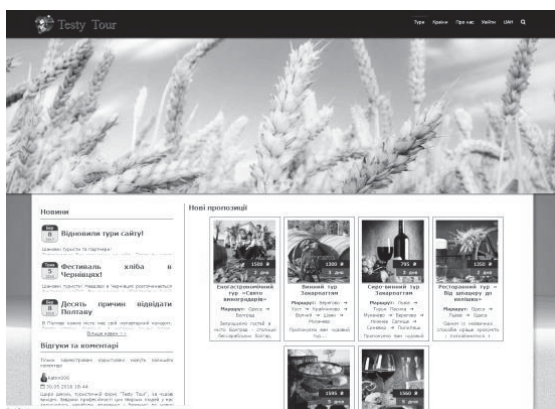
Testy Tour

Тури Країни Про нас Увійти ЦНІ

Новини

Відновили тури сайту!

Шановні туристи та партнери!

Фестиваль хліба в Черніщях!

Шановні туристи! Нагадаємо в Черніщах розпочинається

Десять причин відвідати Полтаву

В Полтаві кожен може знайти свій неповторний куточок.

Більше новин >>

Відгуки та коментарі

Нові пропозиції

1500 ₴

Еногастрономічний тур «Свято виноградарів»

Маршрут: Одеса → Болград

1300 ₴

Винний тур Закарпаттям

Маршрут: Берегово → Хуст → Виноградів → Мукачево

795 ₴

Сидо-винний тур Закарпаттям

Маршрут: Ужгород → Тур'ї Ремети → Мукачево → Берегово

1350 ₴

Ресторанний тур «Від шинкарку до колиски»

Маршрут: Одеса → Львів → Одеса

1595 ₴

1560 ₴